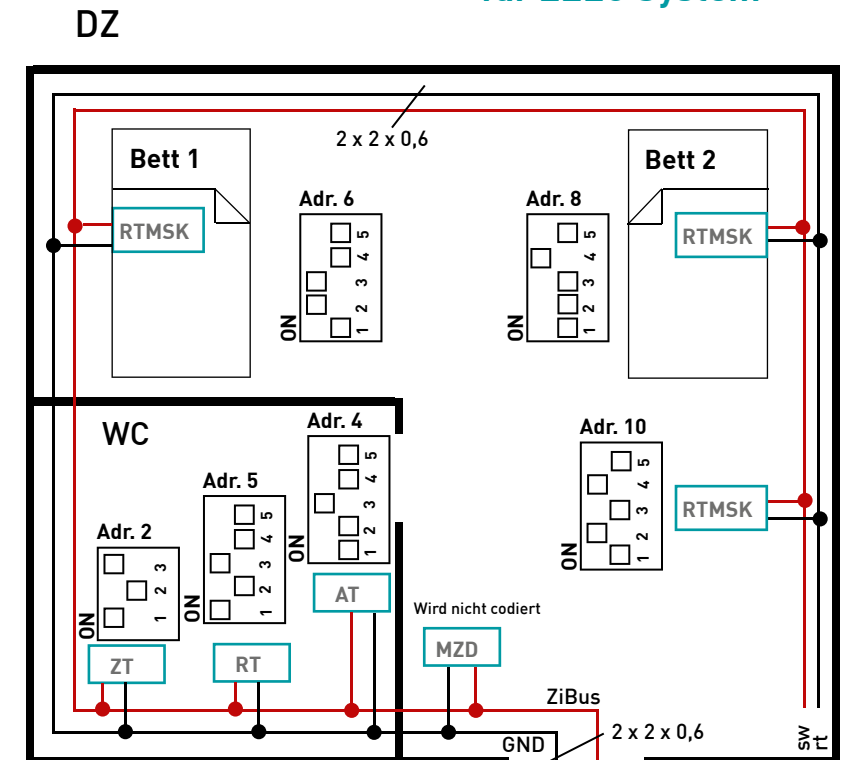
DZ

2 x 2 x 0,6

Bett 1

Bett 2

RTMSK

Adr. 6

5 4 3 2 1

ON

Adr. 8

5 4 3 2 1

ON

RTMSK

WC

Adr. 4

5 4 3 2 1

ON

Adr. 10

5 4 3 2 1

ON

RTMSK

Adr. 5

5 4 3 2 1

ON

Adr. 2

3 2 1

ON

AT

Wird nicht codiert

MZD

ZT

RT

ZiBus

2 x 2 x 0,6

GND

sw

rt